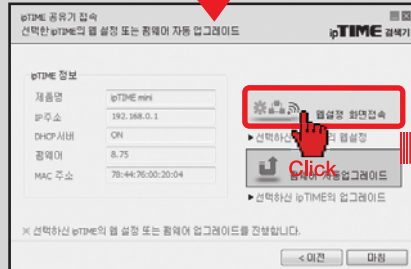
ipTIME 공유기 접속
선택한 ipTIME의 웹 설정 또는 펌웨어 자동 업그레이드

ipTIME 검색기

ipTIME 정보

| 제품명 | ipTIME mini |
|---|---|
| IP주소 | 192.168.0.1 |
| DHCP서버 | ON |
| 펌웨어 | 8.75 |
| MAC 주소 | 78:44:76:00:20:04 |

웹설정 화면접속

▶ 선택하신 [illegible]의 웹설정

Click

펌웨어 자동업그레이드

▶ 선택하신 ipTIME의 업그레이드

※ 선택하신 ipTIME의 웹 설정 또는 펌웨어 업그레이드를 진행합니다.

< 이전

마침